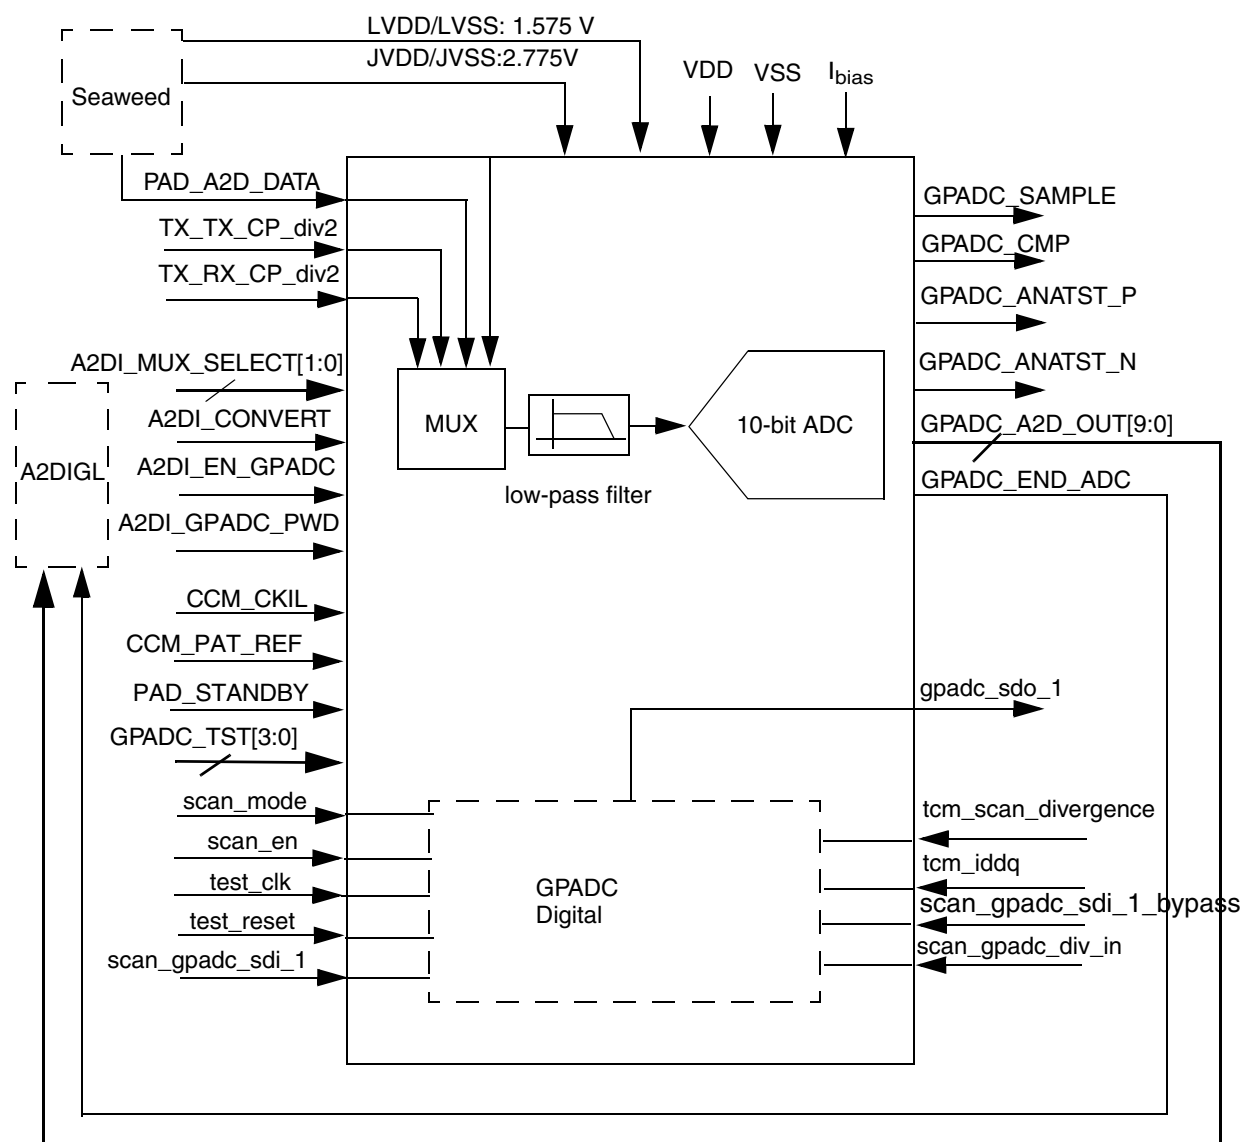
LVDD/LVSS: 1.575 V
JVDD/JVSS:2.775V
Seaweed
VDD
VSS
$I_{bias}$
PAD_A2D_DATA
TX_TX_CP_div2
TX_RX_CP_div2
GPADC_SAMPLE
GPADC_CMP
GPADC_ANATST_P
GPADC_ANATST_N
A2DI_MUX_SELECT[1:0]
A2DI_CONVERT
A2DIGL
A2DI_EN_GPADC
A2DI_GPADC_PWD
MUX
10-bit ADC
low-pass filter
GPADC_A2D_OUT[9:0]
GPADC_END_ADC
CCM_CKIL
CCM_PAT_REF
PAD_STANDBY
GPADC_TST[3:0]
gpadc_sdo_1
scan_mode
scan_en
test_clk
test_reset
scan_gpadc_sdi_1
GPADC
Digital
tcm_scan_divergence
tcm_iddq
scan_gpadc_sdi_1_bypass
scan_gpadc_div_in